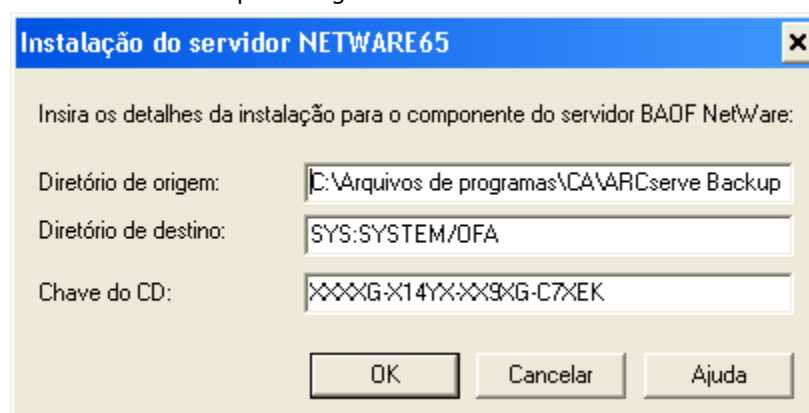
Instalação do servidor NETWARE65

Insira os detalhes da instalação para o componente do servidor BAOF NetWare:

Diretório de origem: C:\Arquivos de programas\CA\ARCserve Backup

Diretório de destino: SYS:SYSTEM/OFA

Chave do CD: XXXXG-X14YX-XX9XG-C7XEK

OK
Cancelar
Ajuda